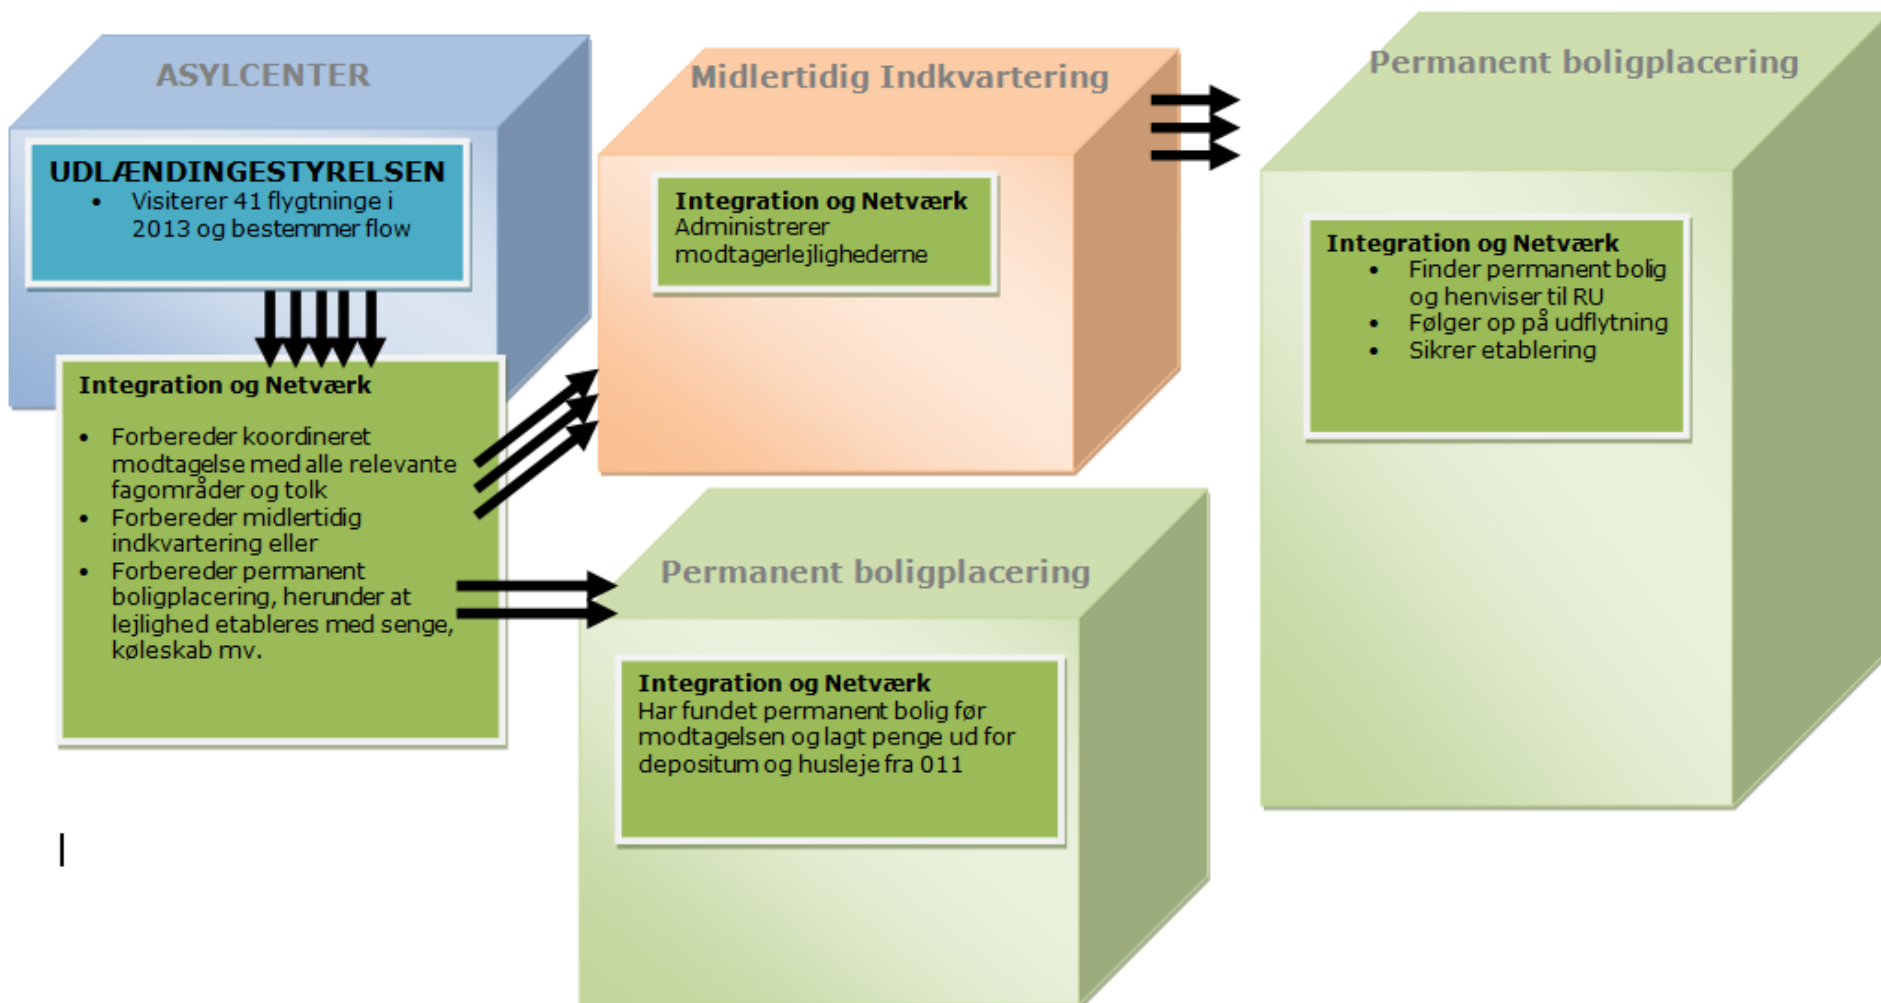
ASYLCENTER

UDLÆNDINGESTYRELSEN
• Visiterer 41 flygtninge i 2013 og bestemmer flow

Integration og Netværk
• Forbereder koordineret modtagelse med alle relevante fagområder og tolk
• Forbereder midlertidig indkvartering eller
• Forbereder permanent boligplacering, herunder at lejlighed etableres med senge, køleskab mv.

Midlertidig Indkvartering

Integration og Netværk
Administrerer modtagerlejlighederne

Permanent boligplacering

Integration og Netværk
Har fundet permanent bolig før modtagelsen og lagt penge ud for depositum og husleje fra 011

Permanent boligplacering

Integration og Netværk
• Finder permanent bolig og henviser til RU
• Følger op på udflytning
• Sikrer etablering